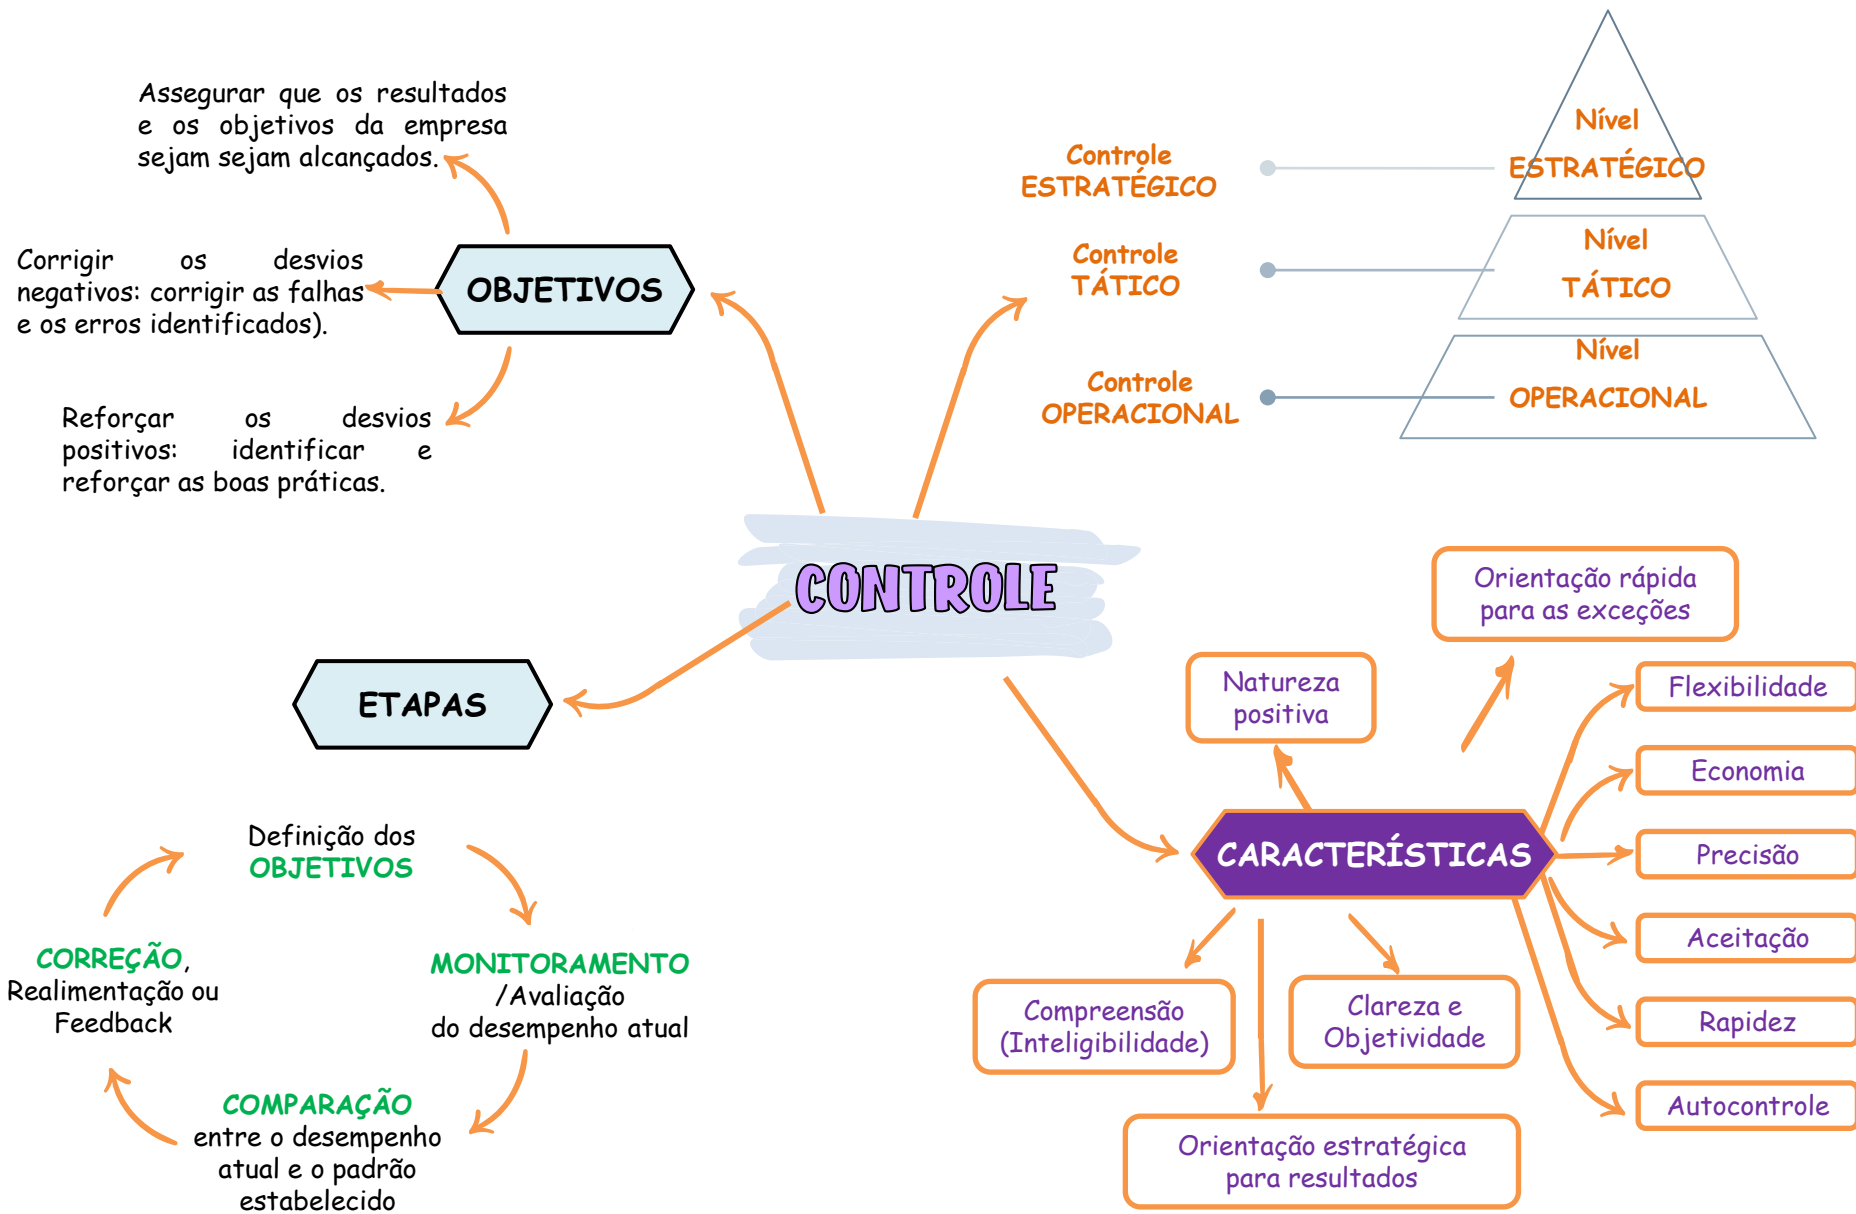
Assegurar que os resultados e os objetivos da empresa sejam sejam alcançados.

Corrigir os desvios negativos: corrigir as falhas e os erros identificados).

OBJETIVOS

Reforçar os desvios positivos: identificar e reforçar as boas práticas.

Controle ESTRATÉGICO

Controle TÁTICO

Controle OPERACIONAL

Nível ESTRATÉGICO

Nível TÁTICO

Nível OPERACIONAL

CONTROLE

ETAPAS

Definição dos OBJETIVOS

MONITORAMENTO /Avaliação do desempenho atual

COMPARAÇÃO entre o desempenho atual e o padrão estabelecido

CORREÇÃO, Realimentação ou Feedback

Orientação rápida para as exceções

Natureza positiva

Flexibilidade

Economia

CARACTERÍSTICAS

Precisão

Aceitação

Rapidez

Autocontrole

Compreensão (Inteligibilidade)

Clareza e Objetividade

Orientação estratégica para resultados